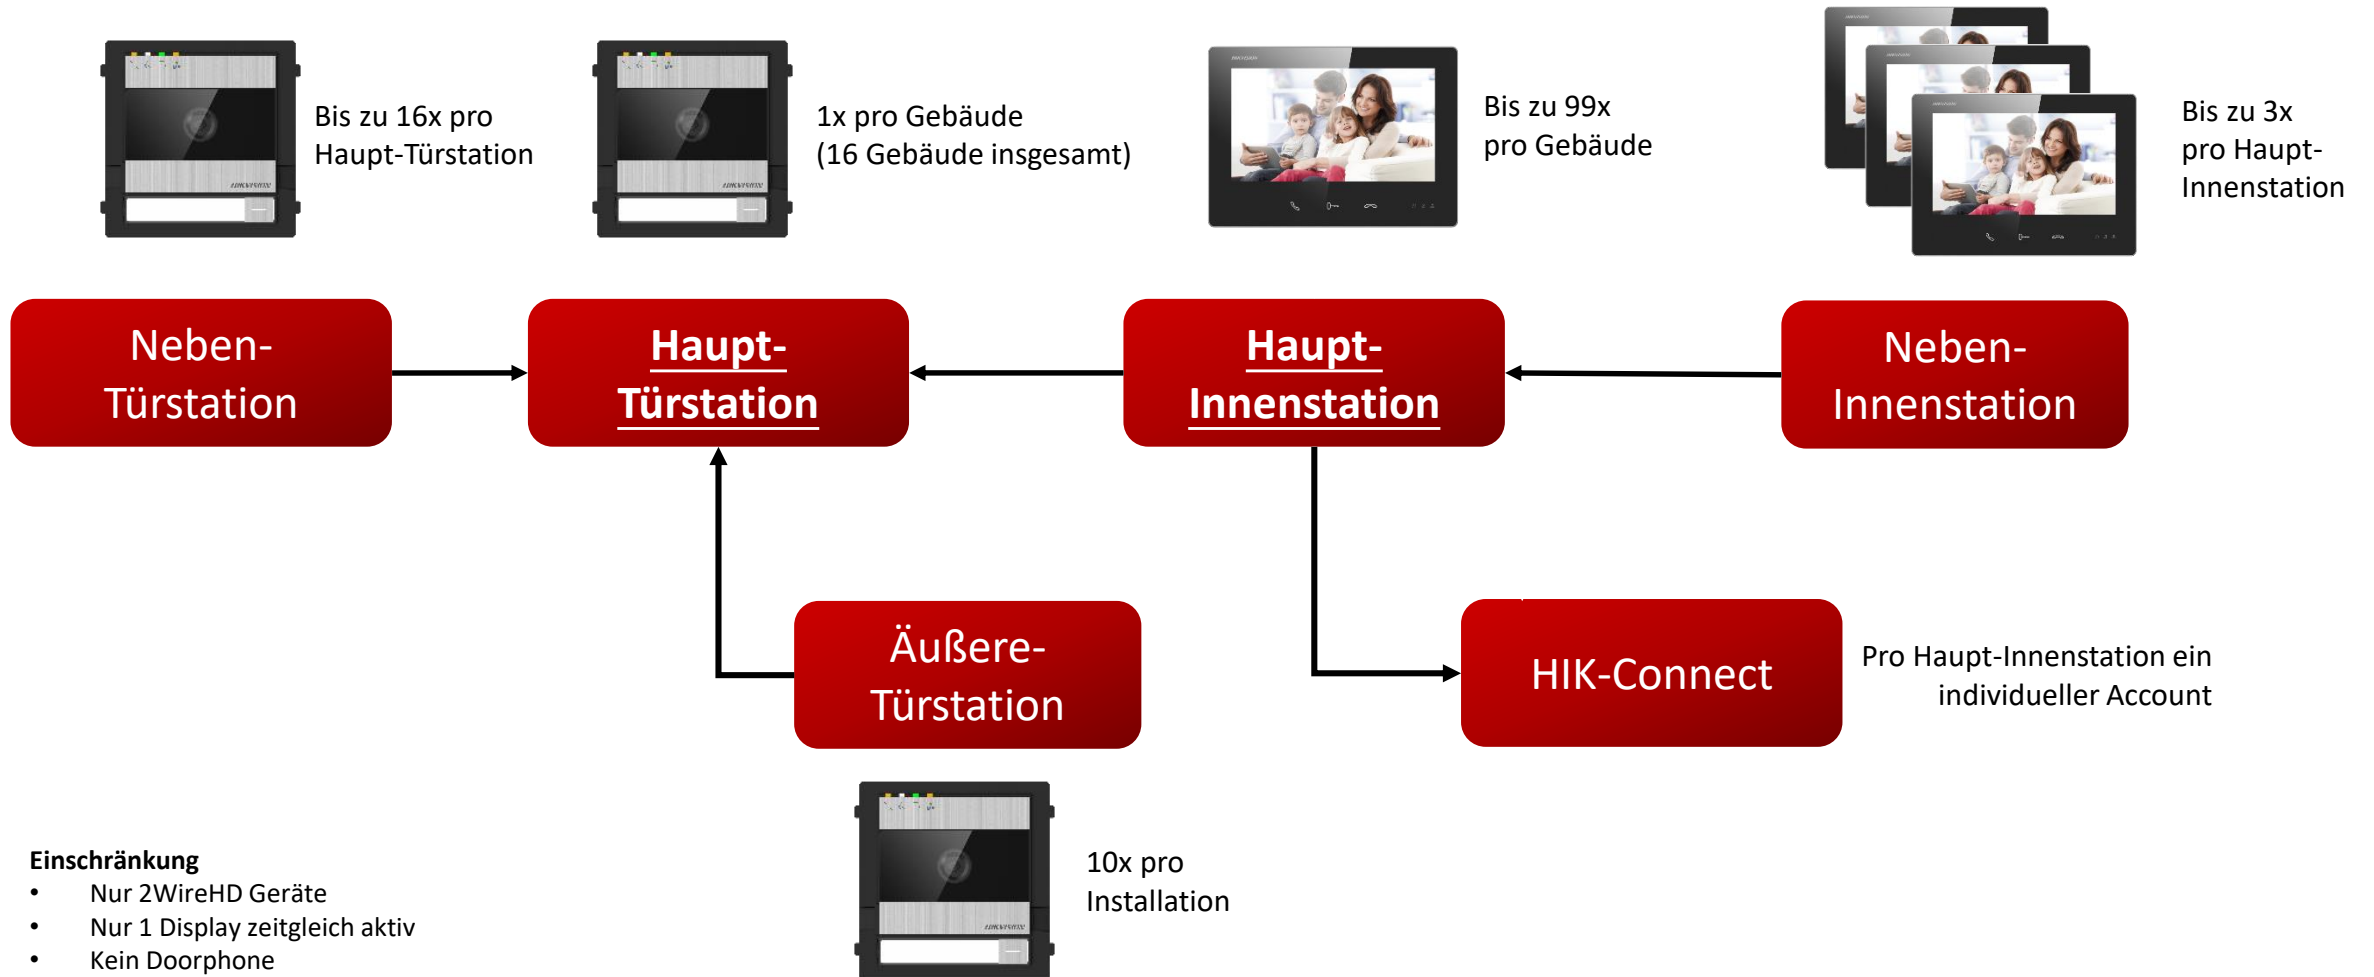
Bis zu 16x pro Haupt-Türstation

1x pro Gebäude (16 Gebäude insgesamt)

Bis zu 99x pro Gebäude

Bis zu 3x pro Haupt-Innenstation

Neben-Türstation

Haupt-Türstation

Haupt-Innenstation

Neben-Innenstation

Äußere-Türstation

HIK-Connect

Pro Haupt-Innenstation ein individueller Account

10x pro Installation

**Einschränkung**
• Nur 2WireHD Geräte
• Nur 1 Display zeitgleich aktiv
• Kein Doorphone